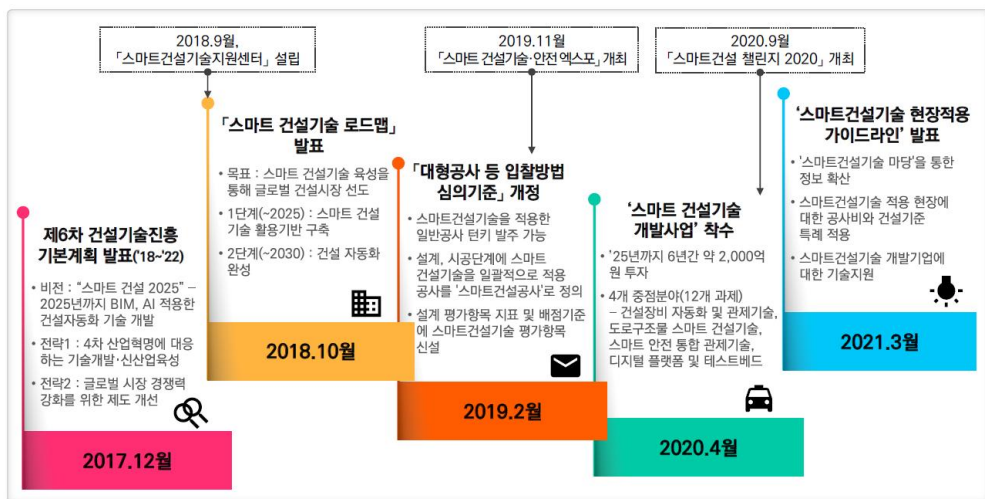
2018.9월, 「스마트건설기술지원센터」 설립

2019.11월 「스마트 건설기술·안전 엑스포」 개최

2020.9월 「스마트건설 챌린지 2020」 개최

제6차 건설기술진흥 기본계획 발표('18~'22)

• 비전 : "스마트 건설 2025" – 2025년까지 BIM, AI 적용한 건설자동화 기술 개발
• 전략1 : 4차 산업혁명에 대응하는 기술개발·신산업육성
• 전략2 : 글로벌 시장 경쟁력 강화를 위한 제도 개선

2017.12월

「스마트 건설기술 로드맵」 발표

• 목표 : 스마트 건설기술 육성을 통해 글로벌 건설시장 선도
• 1단계(~2025) : 스마트 건설기술 활용기반 구축
• 2단계(~2030) : 건설 자동화 완성

2018.10월

「대형공사 등 입찰방법 심의기준」 개정

• 스마트건설기술을 적용한 일반공사 턴키 발주 가능
• 설계, 시공단계에 스마트 건설기술을 일괄적으로 적용 공사를 '스마트건설공사'로 정의
• 설계 평가항목 지표 및 배점기준에 스마트건설기술 평가항목 신설

2019.2월

'스마트 건설기술 개발사업' 착수

• '25년까지 6년간 약 2,000억원 투자
• 4개 중점분야(12개 과제) – 건설장비 자동화 및 관제기술, 도로구조물 스마트 건설기술, 스마트 안전 통합 관제기술, 디지털 플랫폼 및 테스트베드

2020.4월

'스마트건설기술 현장적용 가이드라인' 발표

• '스마트건설기술 마당'을 통한 정보 확산
• 스마트건설기술 적용 현장에 대한 공사비와 건설기준 특례 적용
• 스마트건설기술 개발기업에 대한 기술지원

2021.3월